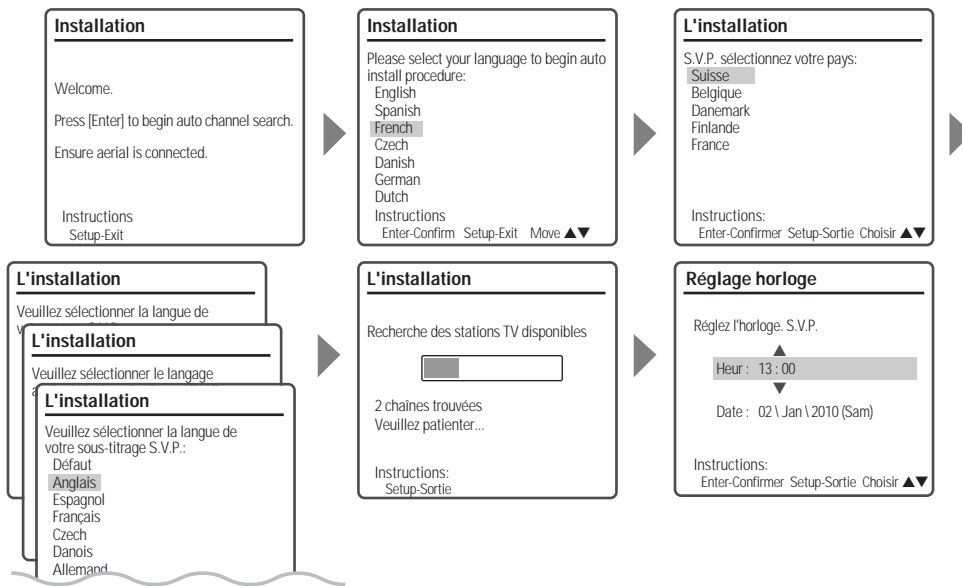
Installation

Welcome.

Press [Enter] to begin auto channel search.

Ensure aerial is connected.

Instructions
Setup-Exit

Installation

Please select your language to begin auto install procedure:
English
Spanish
French
Czech
Danish
German
Dutch
Instructions
Enter-Confirm Setup-Exit Move ▲▼

L'installation

S.V.P. sélectionnez votre pays:
Suisse
Belgique
Danemark
Finlande
France

Instructions:
Enter-Confirmer Setup-Sortie Choisir ▲▼

L'installation

Veuillez sélectionner la langue de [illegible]

L'installation

Veuillez sélectionner le langage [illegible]

L'installation

Veuillez sélectionner la langue de votre sous-titrage S.V.P.:
Défaut
Anglais
Espagnol
Français
Czech
Danois
Allemand

L'installation

Recherche des stations TV disponibles

2 chaînes trouvées
Veuillez patienter...

Instructions:
Setup-Sortie

Réglage horloge

Réglez l'horloge. S.V.P.

▲
Heur : 13 : 00
▼

Date : 02 \ Jan \ 2010 (Sam)

Instructions:
Enter-Confirmer Setup-Sortie Choisir ▲▼